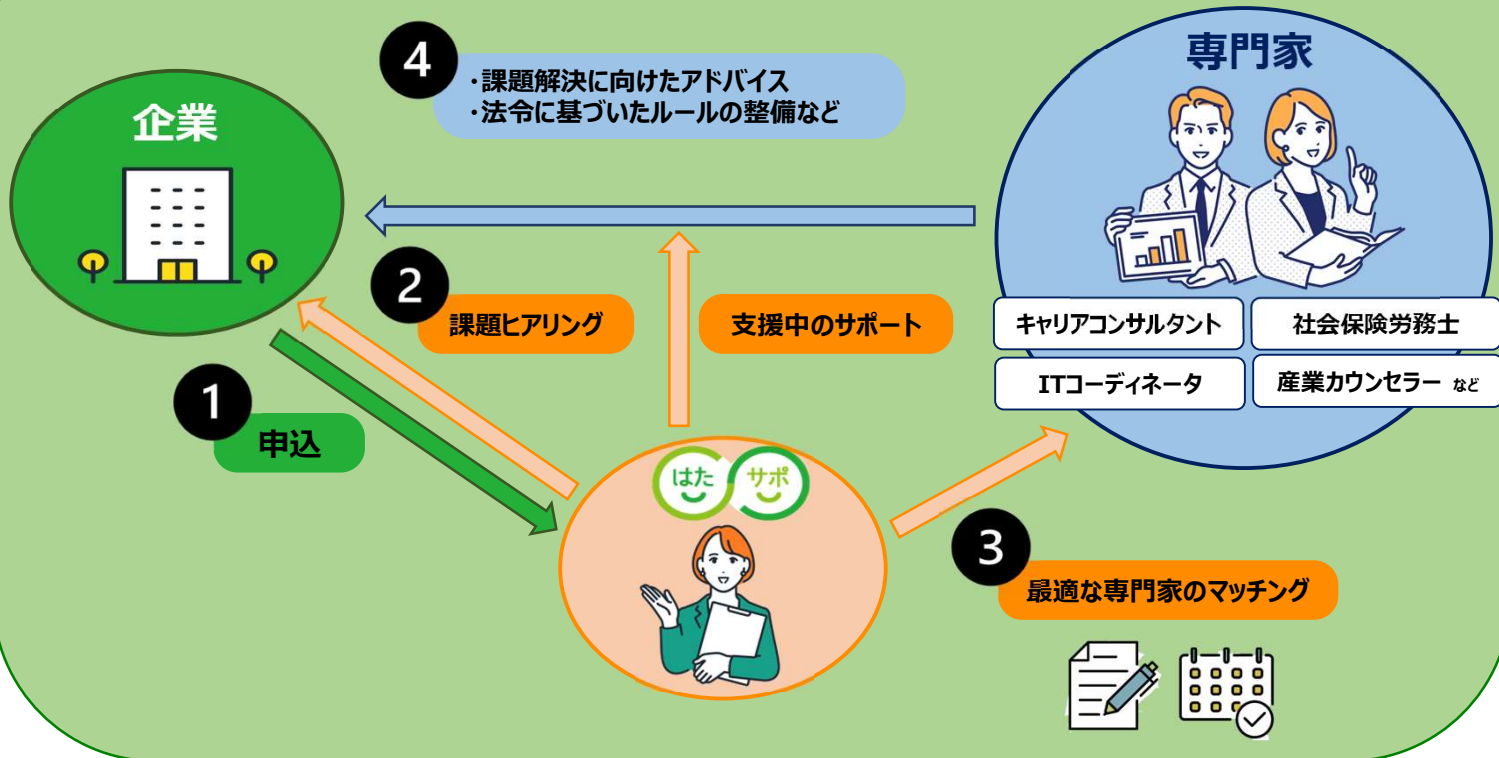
4
・課題解決に向けたアドバイス
・法令に基づいたルールの整備など

専門家

企業

2
課題ヒアリング

支援中のサポート

キャリアコンサルタント
社会保険労務士
ITコーディネータ
産業カウンセラー など

1
申込

はた サポ

3
最適な専門家のマッチング